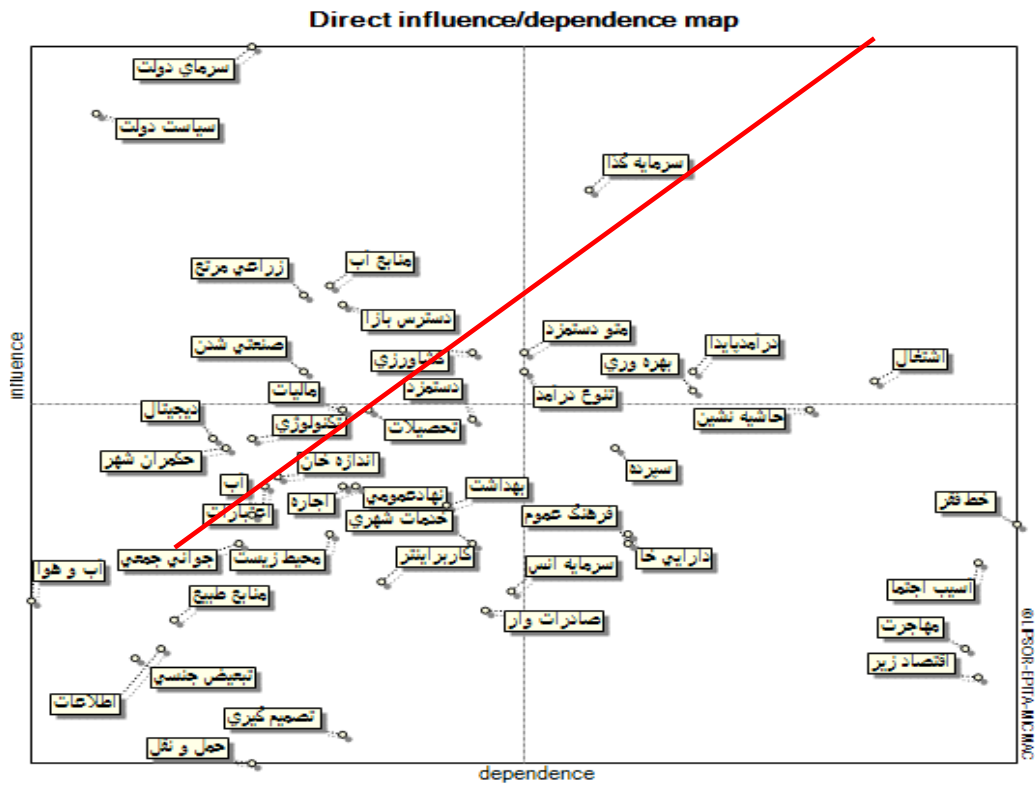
Direct influence/dependence map

سرماي دولت
سياست دولت
سرمايه گذا
زراعي مرتع
منابع آب
دسترس بازا
صنعتي شدن
كشاورزي
متو دستمزد
درآمدپايدا
بهره وري
اشتغال
ماليات
دستمزد
تنوع درآمد
ديجيتال
تكنولوژي
تحصيلات
حاشيه نشين
حكمران شهر
اندازه خان
سيردد
آب
اجاره
بهداشت
بهادعمومي
اعتبارت
خدمات شهري
فرهنگ عموم
خط فقر
جواني جمعي
محيط زيست
كاربراينتر
دارايي خا
آب و هوا
سرمايه انس
آسيب اجتما
منابع طبيع
صادرات وار
مهاجرت
اقتصاد زير
تبعيض جنسي
اطلاعات
تصميم گيري
حمل و نقل

influence
dependence
© LIPSOR-EPITA-MICMAC